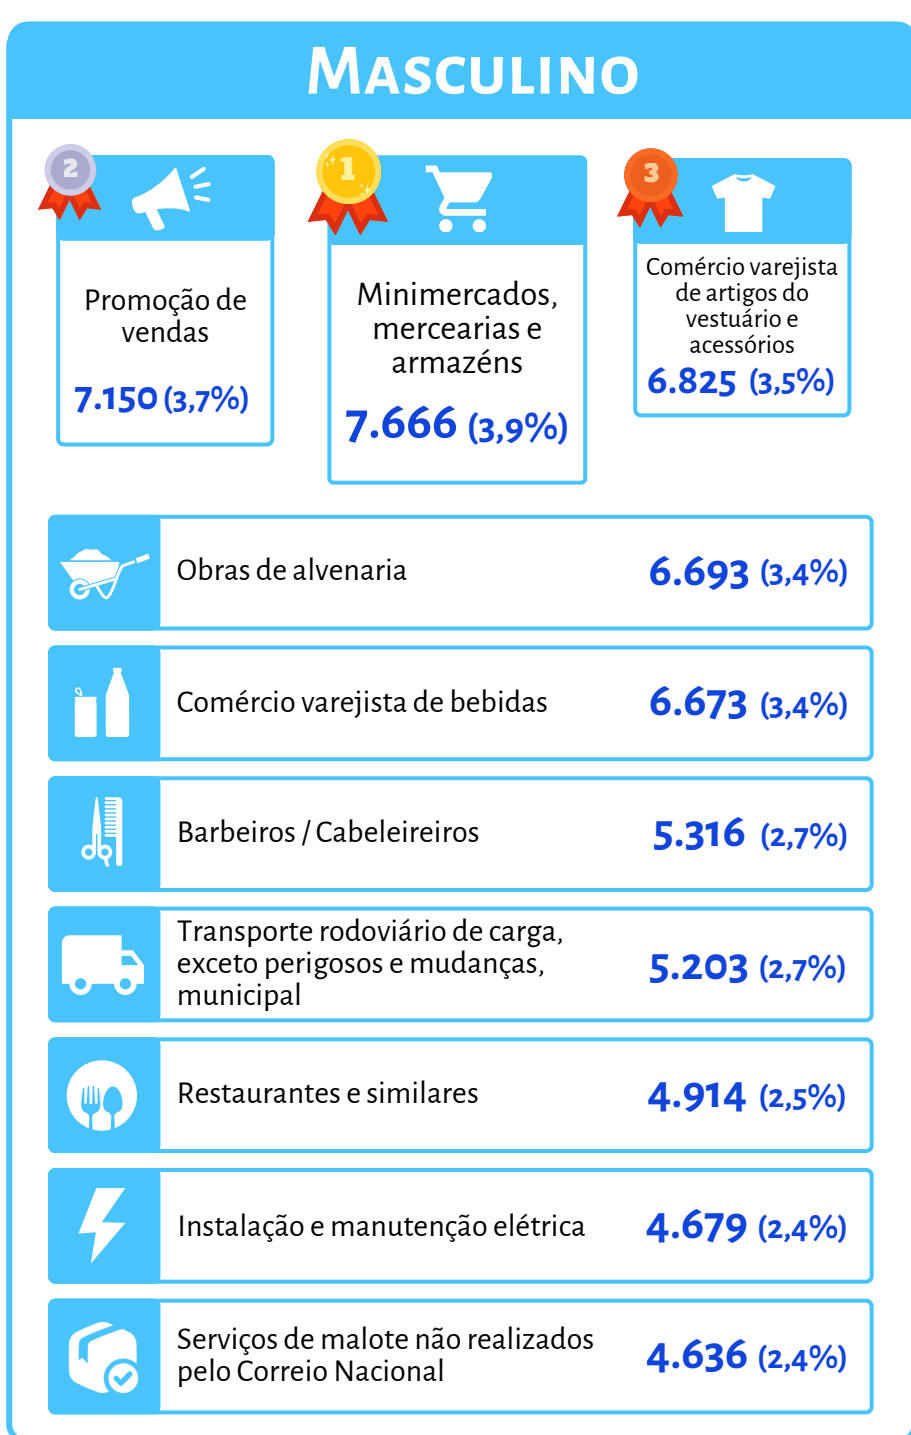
Masculino

2

Promoção de vendas

7.150 (3,7%)

1

Minimercados, mercearias e armazéns

7.666 (3,9%)

3

Comércio varejista de artigos do vestuário e acessórios

6.825 (3,5%)

Obras de alvenaria 6.693 (3,4%)

Comércio varejista de bebidas 6.673 (3,4%)

Barbeiros / Cabeleireiros 5.316 (2,7%)

Transporte rodoviário de carga, exceto perigosos e mudanças, municipal 5.203 (2,7%)

Restaurantes e similares 4.914 (2,5%)

Instalação e manutenção elétrica 4.679 (2,4%)

Serviços de malote não realizados pelo Correio Nacional 4.636 (2,4%)